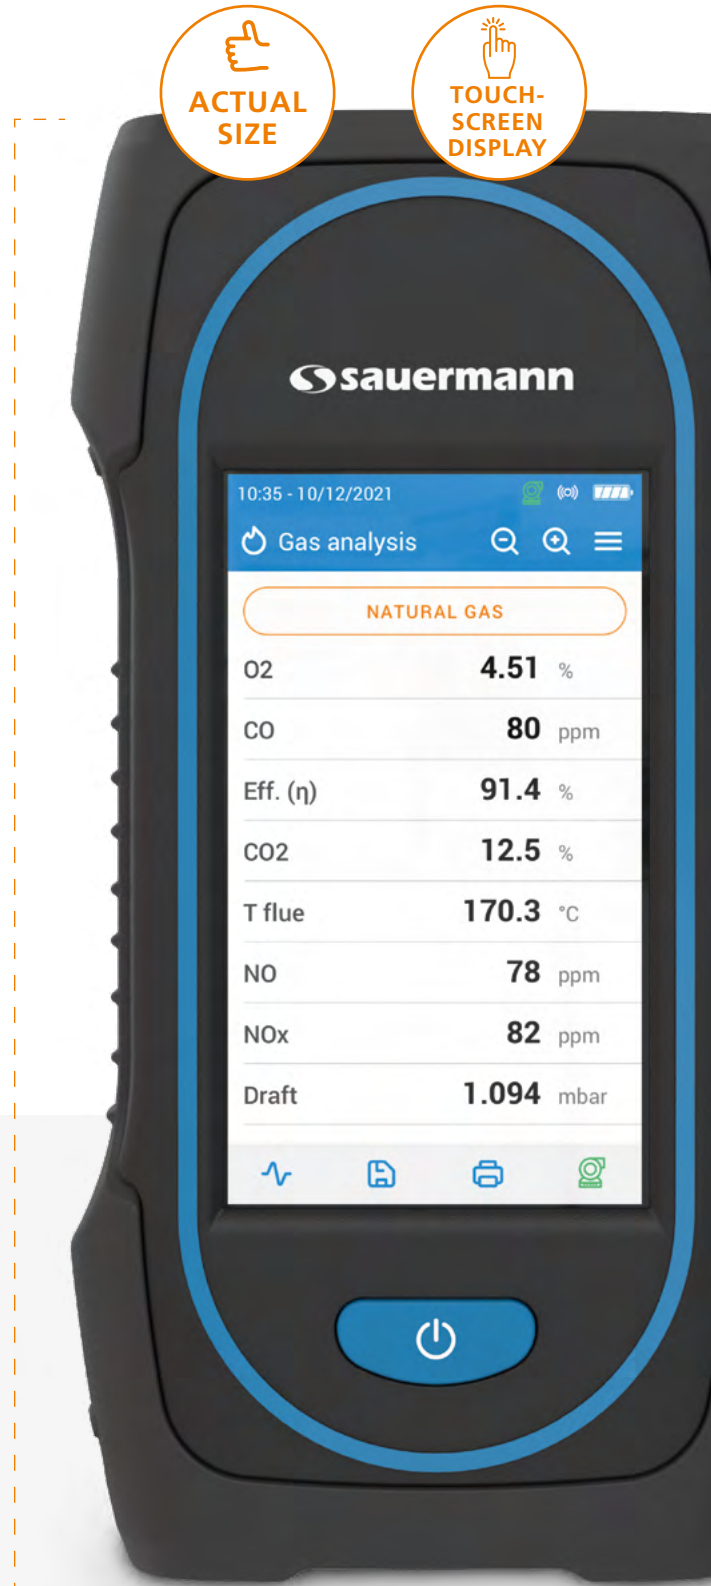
ACTUAL SIZE

TOUCH-SCREEN DISPLAY

sauermann

10:35 - 10/12/2021

Gas analysis

NATURAL GAS

| | | |
|---|---|---|
| O2 | 4.51 | % |
| CO | 80 | ppm |
| Eff. (η) | 91.4 | % |
| CO2 | 12.5 | % |
| T flue | 170.3 | °C |
| NO | 78 | ppm |
| NOx | 82 | ppm |
| Draft | 1.094 | mbar |